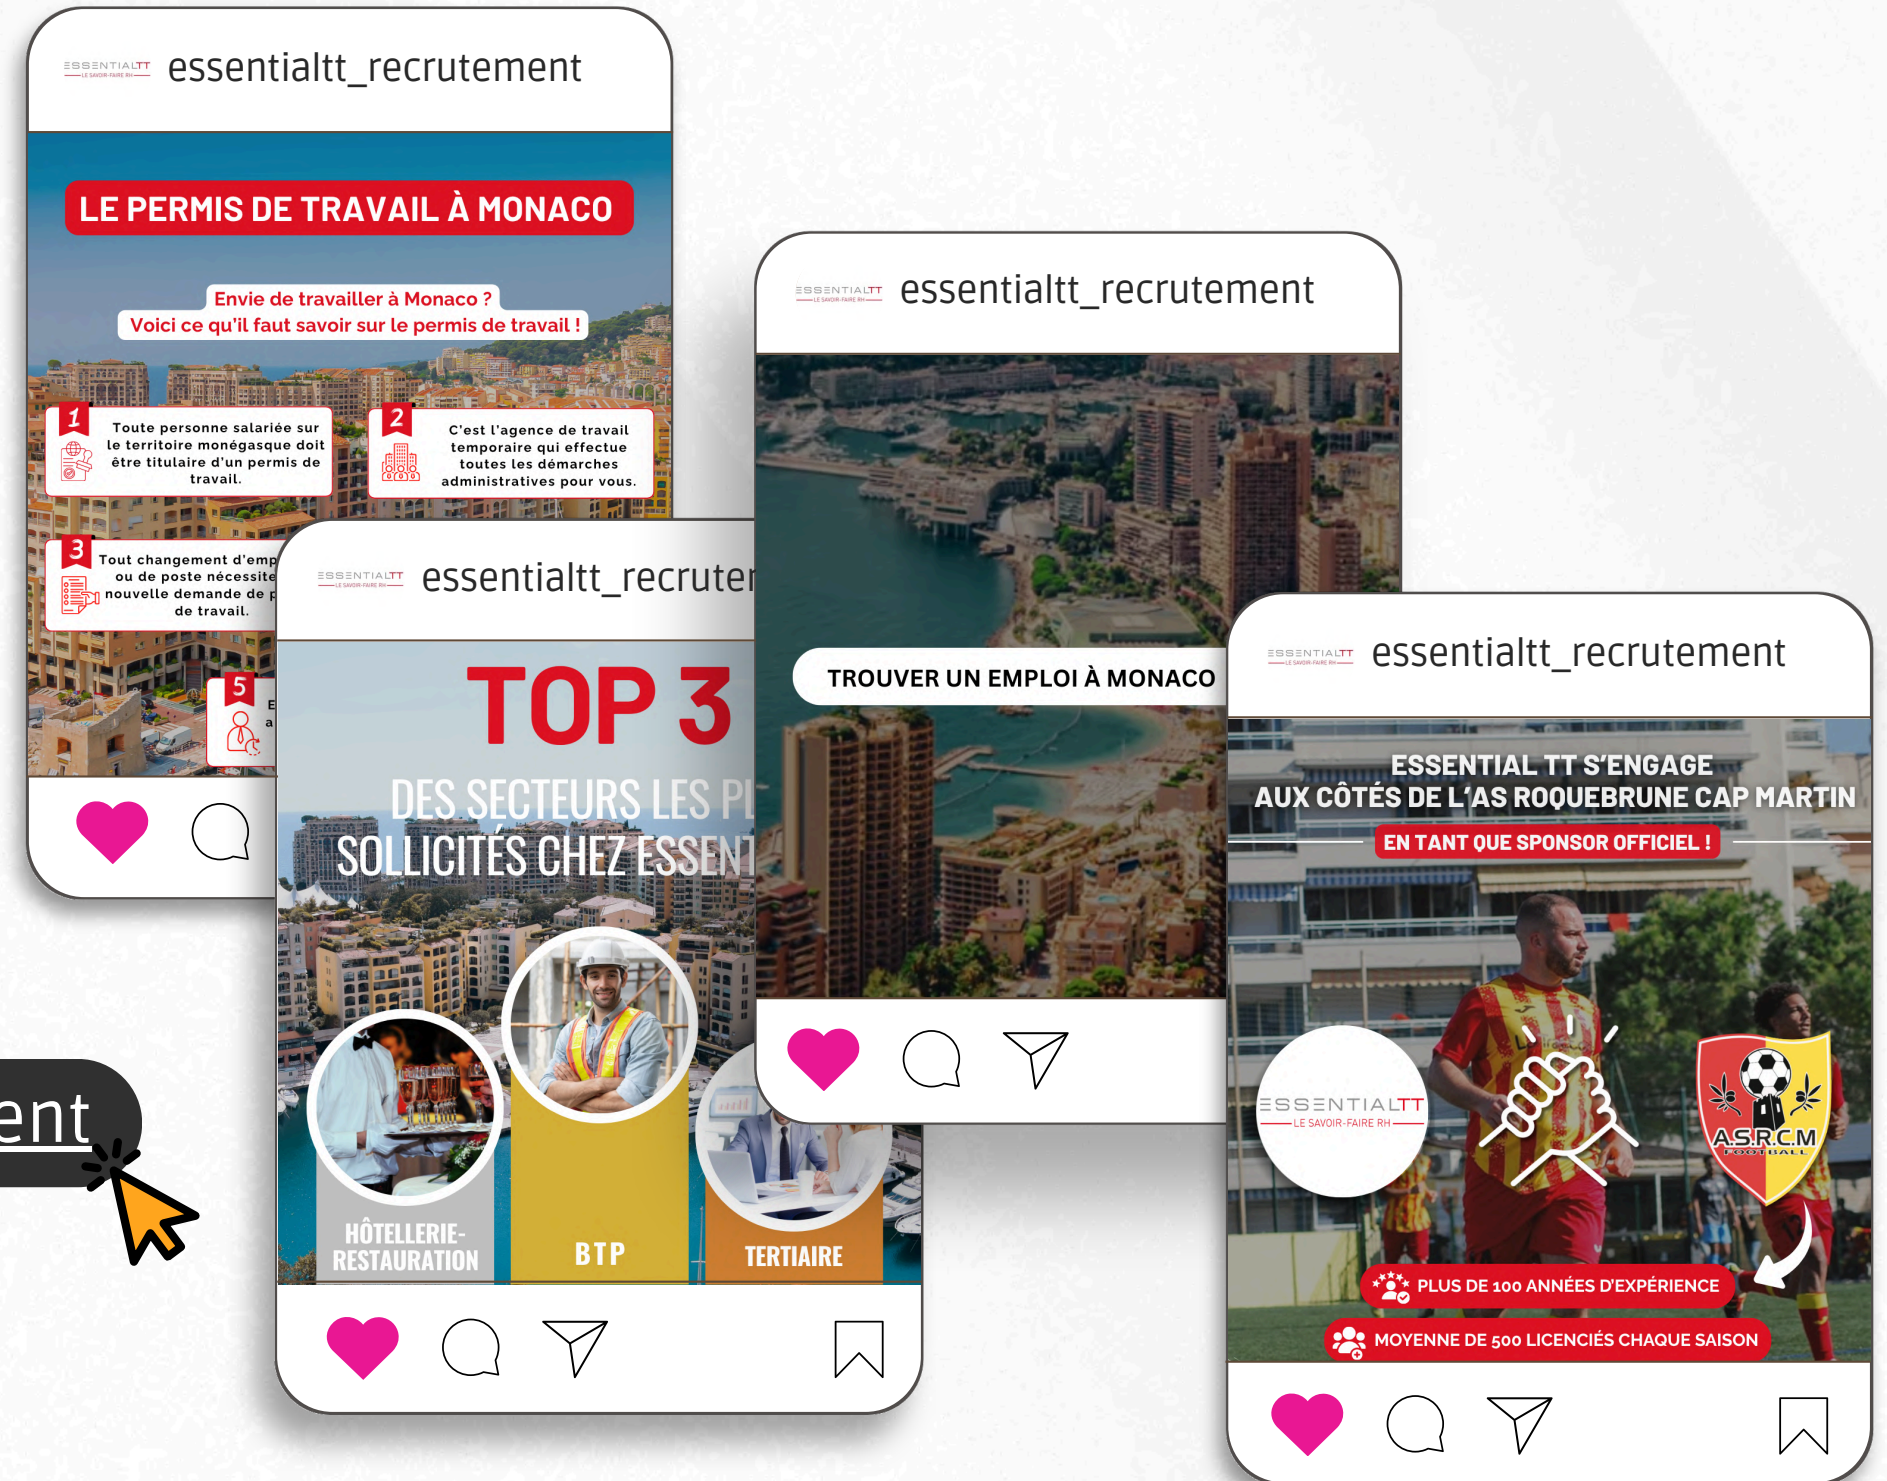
ESSENTIALTT LE SAVOIR-FAIRE RH essentialtt_recrutement

LE PERMIS DE TRAVAIL À MONACO

Envie de travailler à Monaco ?
Voici ce qu'il faut savoir sur le permis de travail !

1 Toute personne salariée sur le territoire monégasque doit être titulaire d'un permis de travail.

2 C'est l'agence de travail temporaire qui effectue toutes les démarches administratives pour vous.

3 Tout changement d'emp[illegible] ou de poste nécessite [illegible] nouvelle demande de p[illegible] de travail.

5 E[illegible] a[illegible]

ESSENTIALTT LE SAVOIR-FAIRE RH essentialtt_recruter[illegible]

TOP 3

DES SECTEURS LES PL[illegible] SOLLICITÉS CHEZ ESSENT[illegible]

HÔTELLERIE-RESTAURATION

BTP

TERTIAIRE

ent

ESSENTIALTT LE SAVOIR-FAIRE RH essentialtt_recrutement

TROUVER UN EMPLOI À MONACO

ESSENTIALTT LE SAVOIR-FAIRE RH essentialtt_recrutement

ESSENTIAL TT S'ENGAGE AUX CÔTÉS DE L'AS ROQUEBRUNE CAP MARTIN

EN TANT QUE SPONSOR OFFICIEL !

ESSENTIALTT LE SAVOIR-FAIRE RH

A.S.R.C.M FOOTBALL

PLUS DE 100 ANNÉES D'EXPÉRIENCE

MOYENNE DE 500 LICENCIÉS CHAQUE SAISON